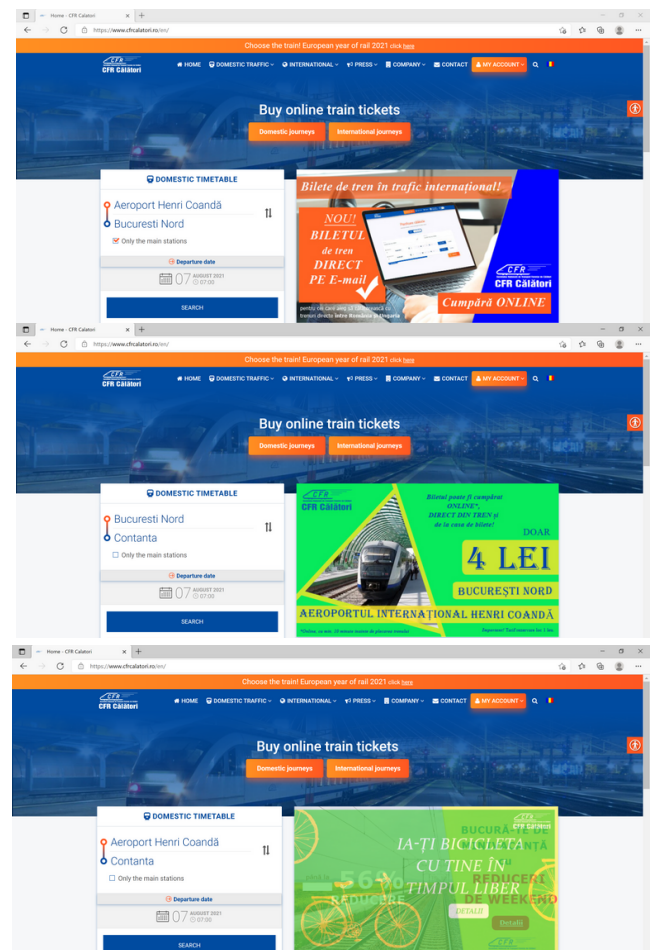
Home - CFR Calatori
https://www.cfrcalatori.ro/en/
Choose the train! European year of rail 2021 click here
CFR Călători
HOME DOMESTIC TRAFFIC INTERNATIONAL PRESS COMPANY CONTACT MY ACCOUNT
Buy online train tickets
Domestic journeys International journeys
DOMESTIC TIMETABLE
Aeroport Henri Coandă
Bucuresti Nord
Only the main stations
Departure date
07 AUGUST 2021 07:00
SEARCH
Bilete de tren în trafic internațional!
NOU! BILETUL de tren DIRECT PE E-mail
CFR Călători
pentru cei care aleg să călătorească cu trenul direct între România și Ungaria
Cumpără ONLINE

Home - CFR Calatori
https://www.cfrcalatori.ro/en/
Choose the train! European year of rail 2021 click here
CFR Călători
HOME DOMESTIC TRAFFIC INTERNATIONAL PRESS COMPANY CONTACT MY ACCOUNT
Buy online train tickets
Domestic journeys International journeys
DOMESTIC TIMETABLE
Bucuresti Nord
Contanta
Only the main stations
Departure date
07 AUGUST 2021 07:00
SEARCH
CFR Călători
Biletul poate fi cumpărat "ONLINE", DIRECT DIN TREN și de la casa de bilete!
DOAR
4 LEI
BUCUREȘTI NORD
AEROPORTUL INTERNAȚIONAL HENRI COANDĂ
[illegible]

Home - CFR Calatori
https://www.cfrcalatori.ro/en/
Choose the train! European year of rail 2021 click here
CFR Călători
HOME DOMESTIC TRAFFIC INTERNATIONAL PRESS COMPANY CONTACT MY ACCOUNT
Buy online train tickets
Domestic journeys International journeys
DOMESTIC TIMETABLE
Aeroport Henri Coandă
Contanta
Only the main stations
Departure date
07 AUGUST 2021 07:00
SEARCH
CFR Călători
IA-ȚI BICICLETA CU TINE ÎN TIMPUL LIBER
56%
REDUCERE
REDUCERI DE WEEKEND
DETALII
Detalii